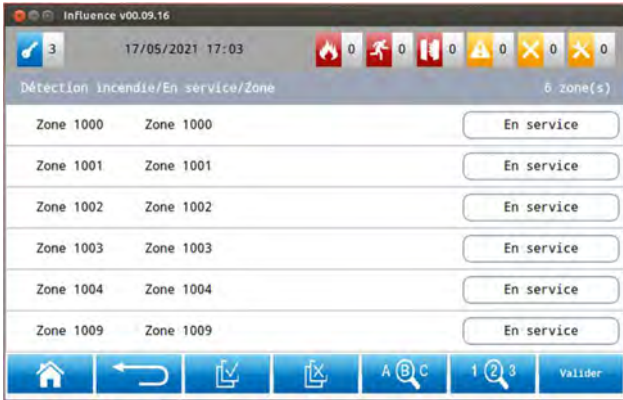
Influence v00.09.16

3 17/05/2021 17:03 0 0 0 0 0 0

Détection incendie/En service/Zone 6 zone(s)

| | | |
|---|---|---|
| Zone 1000 | Zone 1000 | En service |
| Zone 1001 | Zone 1001 | En service |
| Zone 1002 | Zone 1002 | En service |
| Zone 1003 | Zone 1003 | En service |
| Zone 1004 | Zone 1004 | En service |
| Zone 1009 | Zone 1009 | En service |

A B C 1 2 3 Valider